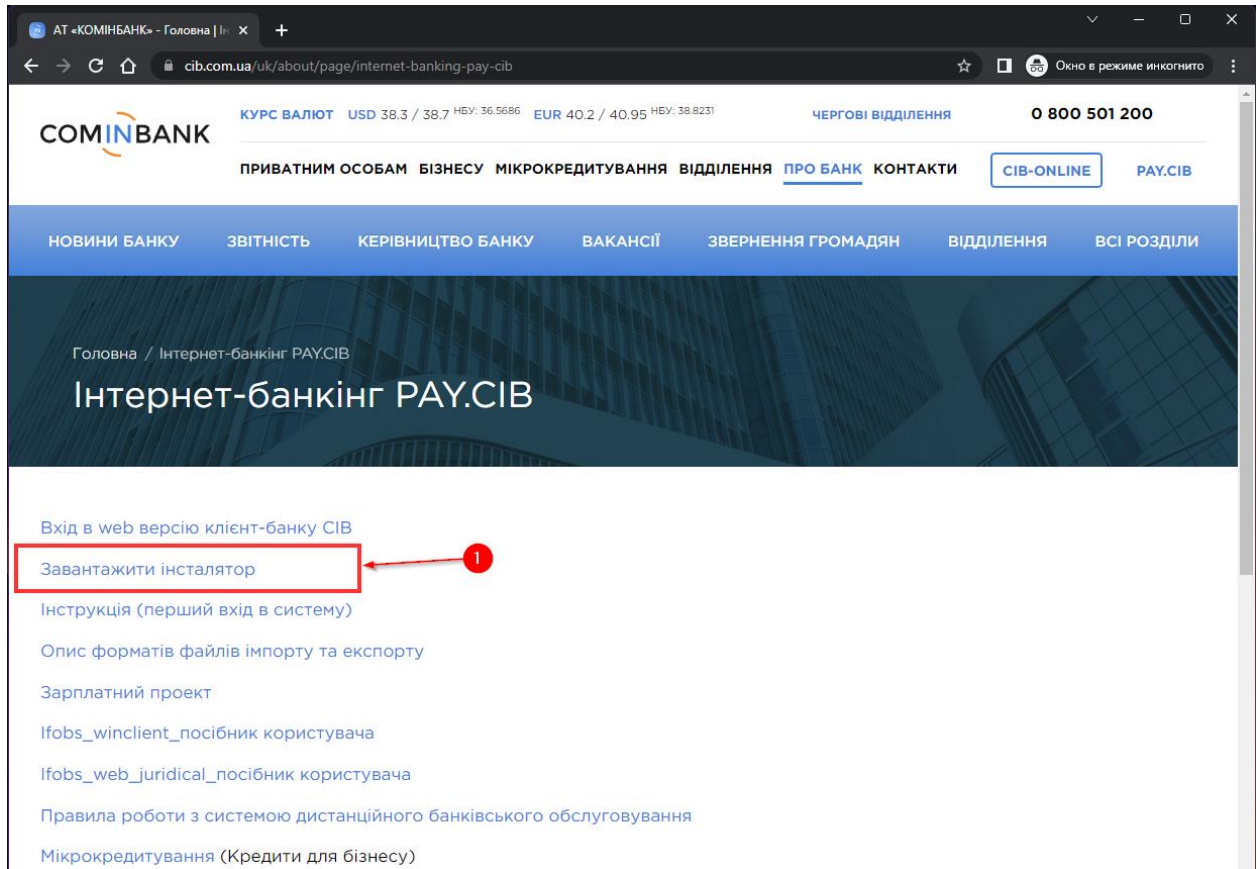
АТ «КОМІНБАНК» - Головна | Ін ×
+
cib.com.ua/uk/about/page/internet-banking-pay-cib
Окно в режиме инкогнито

COMINBANK
КУРС ВАЛЮТ USD 38.3 / 38.7 НБУ: 36.5686 EUR 40.2 / 40.95 НБУ: 38.8231
ЧЕРГОВІ ВІДДІЛЕННЯ
0 800 501 200
ПРИВАТНИМ ОСОБАМ БІЗНЕСУ МІКРОКРЕДИТУВАННЯ ВІДДІЛЕННЯ ПРО БАНК КОНТАКТИ
CIB-ONLINE
PAY.CIB

НОВИНИ БАНКУ ЗВІТНІСТЬ КЕРІВНИЦТВО БАНКУ ВАКАНСІЇ ЗВЕРНЕННЯ ГРОМАДЯН ВІДДІЛЕННЯ ВСІ РОЗДІЛИ

Головна / Інтернет-банкінг PAY.CIB
Інтернет-банкінг PAY.CIB

Вхід в web версію клієнт-банку CIB
Завантажити інсталятор
1
Інструкція (перший вхід в систему)
Опис форматів файлів імпорту та експорту
Зарплатний проект
Ifobs_winclient_посібник користувача
Ifobs_web_juridical_посібник користувача
Правила роботи з системою дистанційного банківського обслуговування
Мікрокредитування (Кредити для бізнесу)